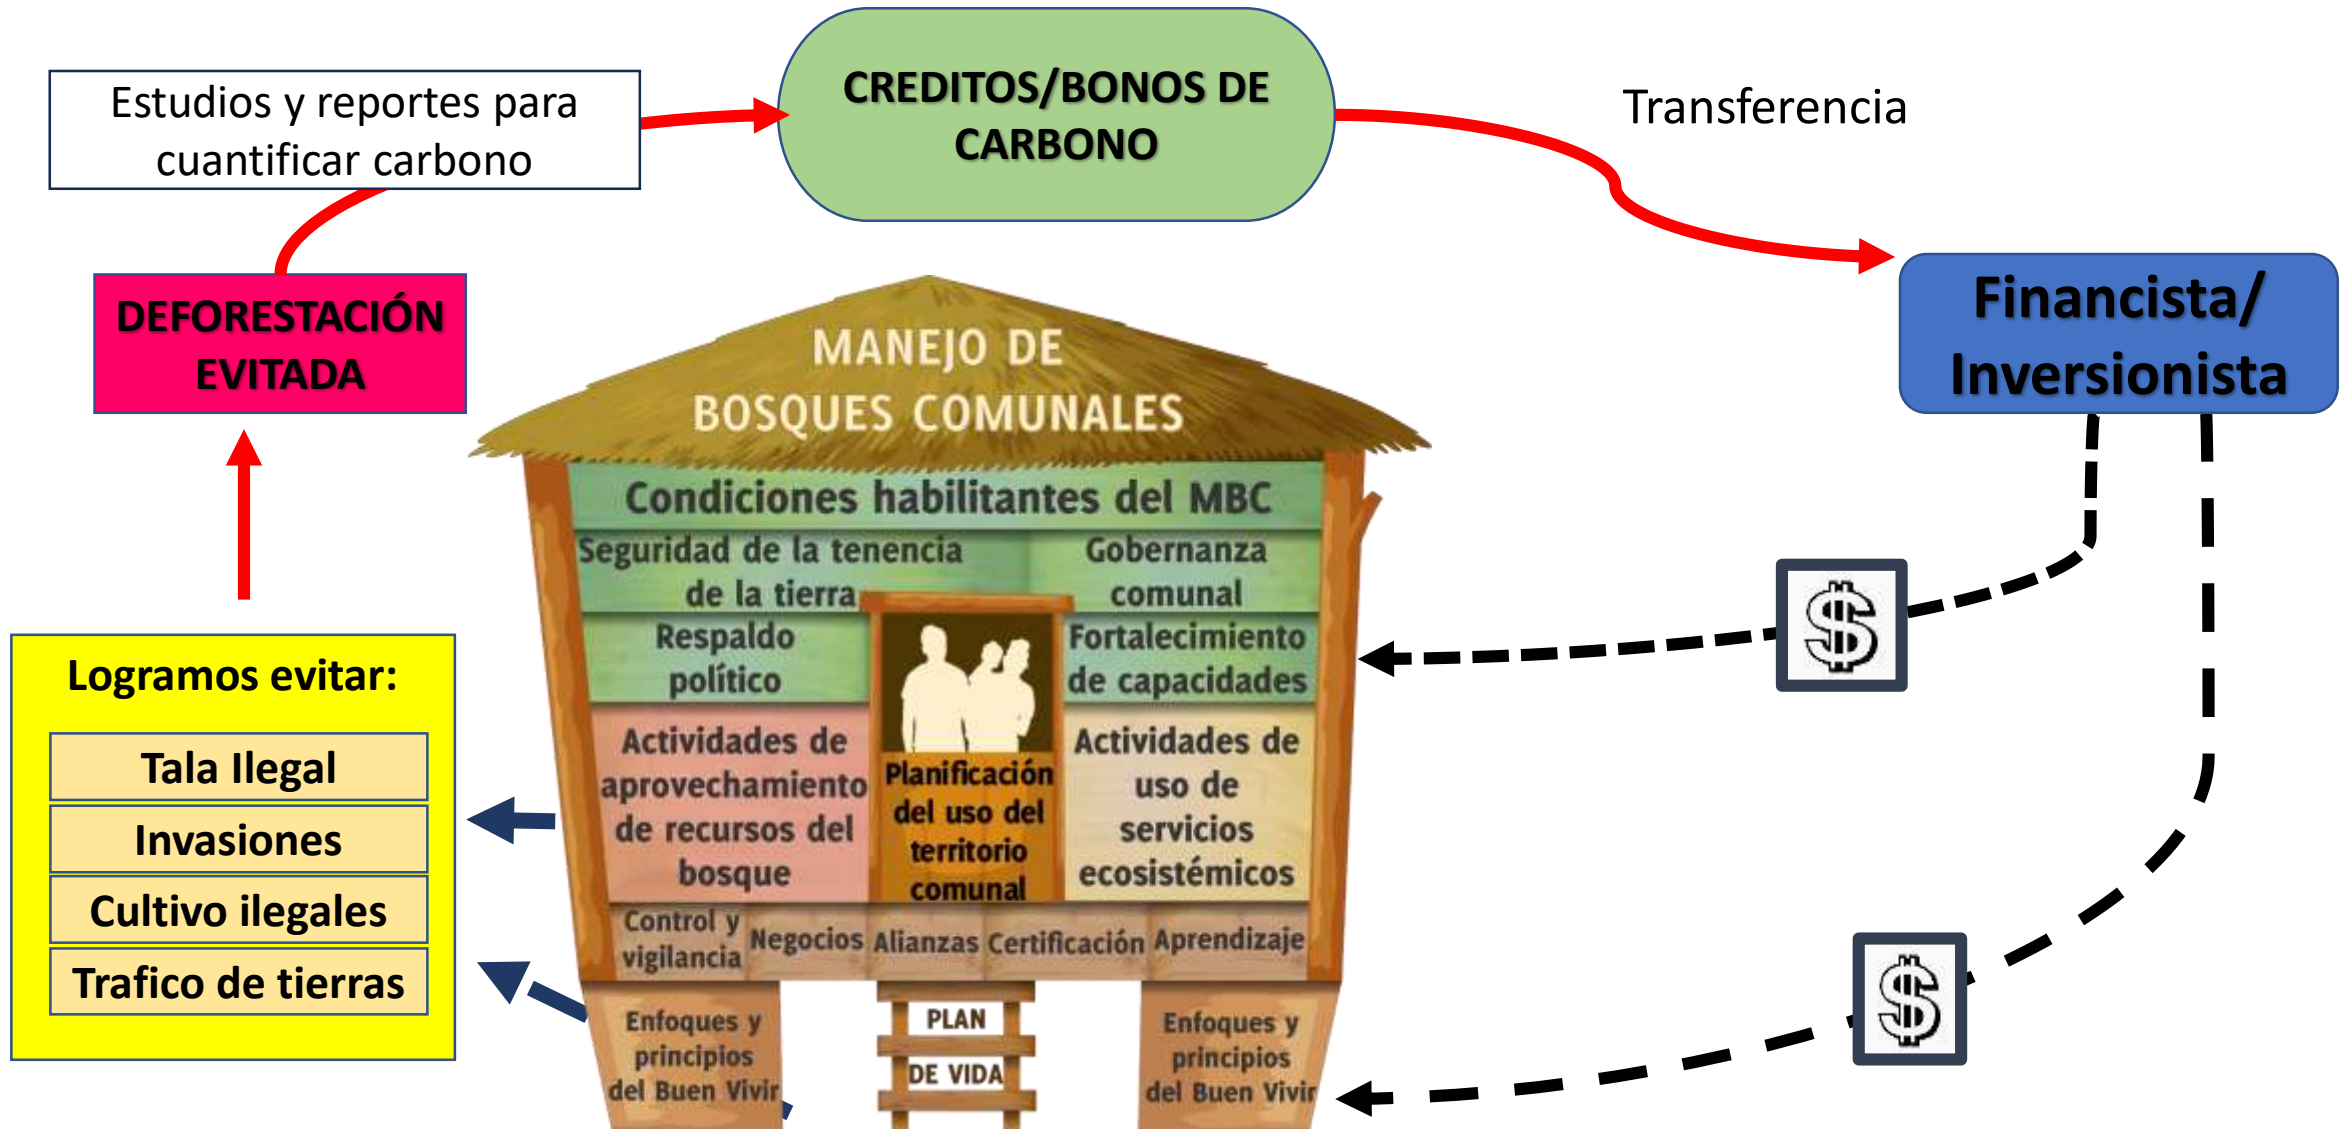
Estudios y reportes para cuantificar carbono

CREDITOS/BONOS DE CARBONO

Transferencia

Financista/ Inversionista

DEFORESTACIÓN EVITADA

MANEJO DE BOSQUES COMUNALES

Condiciones habilitantes del MBC

Seguridad de la tenencia de la tierra

Gobernanza comunal

Respaldo político

Fortalecimiento de capacidades

Actividades de aprovechamiento de recursos del bosque

Planificación del uso del territorio comunal

Actividades de uso de servicios ecosistémicos

Control y vigilancia

Negocios

Alianzas

Certificación

Aprendizaje

Enfoques y principios del Buen Vivir

PLAN DE VIDA

Enfoques y principios del Buen Vivir

Logramos evitar:

Tala Ilegal

Invasiones

Cultivo ilegales

Trafico de tierras

$

$